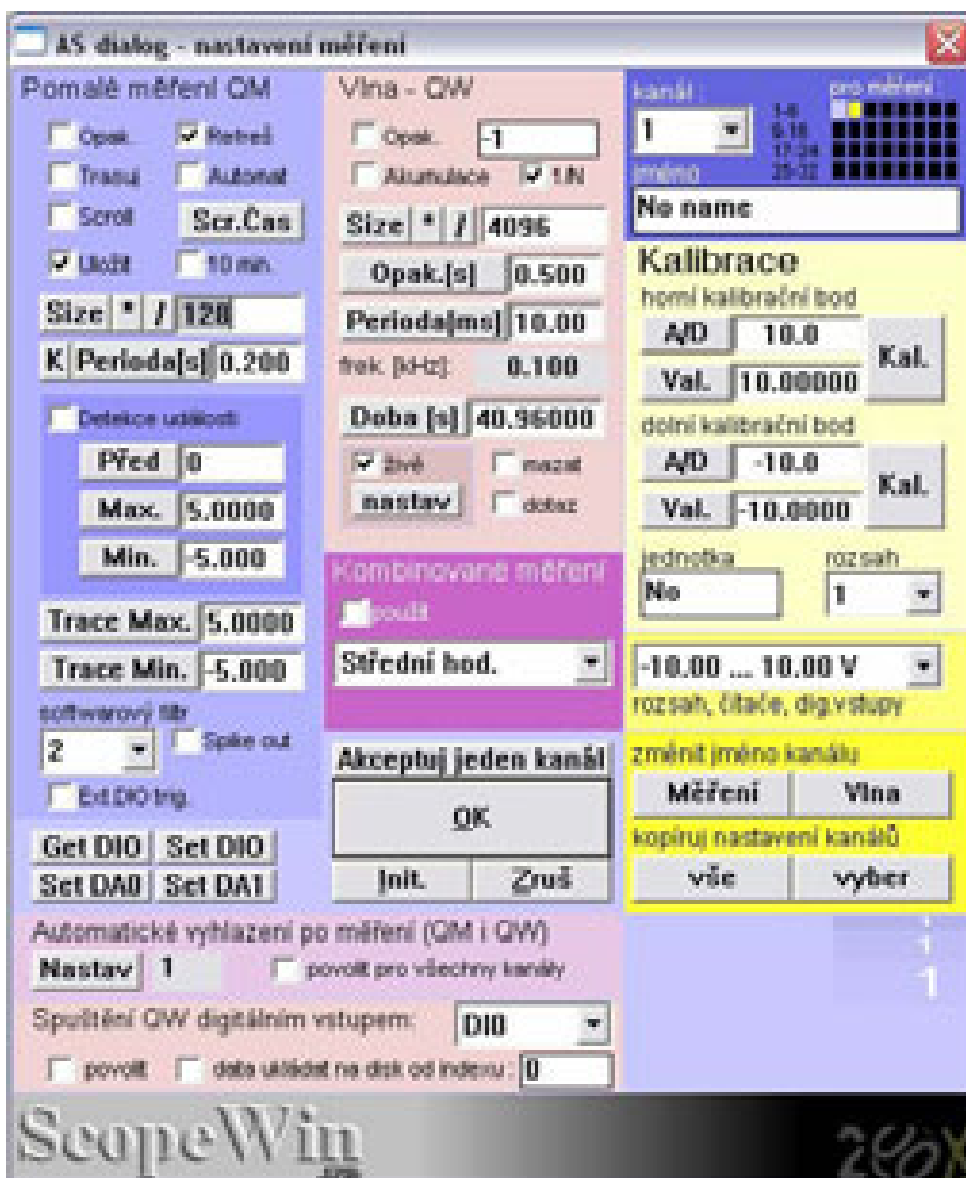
AS dialog - nastavení měření

Pomalé měření QM

Opak. Refresh
Trasuj Automat
Scroll Scr.Čas
Uložit 10 min.

Size * / 128
K Perioda[s] 0.200

Detekce události
Před 0
Max. 5.0000
Min. -5.000

Trace Max. 5.0000
Trace Min. -5.000
softwarový filtr
2 Spike out
Ext.DIO trig.

Get DIO Set DIO
Set DA0 Set DA1

Vlna - QW

Opak. -1
Akumulace 1/N
Size * / 4096
Opak.[s] 0.500
Perioda[ms] 10.00
frek. [kHz]: 0.100
Doba [s] 40.96000
živě mazat
nastav dobaz

Kombinované měření
použij
Střední hod.

Akceptuj jeden kanál
OK
Init. Zruš

kanál :
1
pro měření :
1-8
9-16
17-24
25-32
jméno
No name

Kalibrace
horní kalibrační bod
A/D 10.0
Val. 10.00000
Kal.
dolní kalibrační bod
A/D -10.0
Val. -10.0000
Kal.
jednotka
No
rozsah
1

-10.00 ... 10.00 V
rozsah, čítače, dig.vstupy

změnit jméno kanálu
Měření Vlna
kopíruj nastavení kanálů
vše vyber

Automatické vyhlazení po měření (QM i QW)
Nastav 1 povolit pro všechny kanály

Spuštění QW digitálním vstupem: DI0
povolit data ukládat na disk od indexu : 0

ScopeWin
2O0X